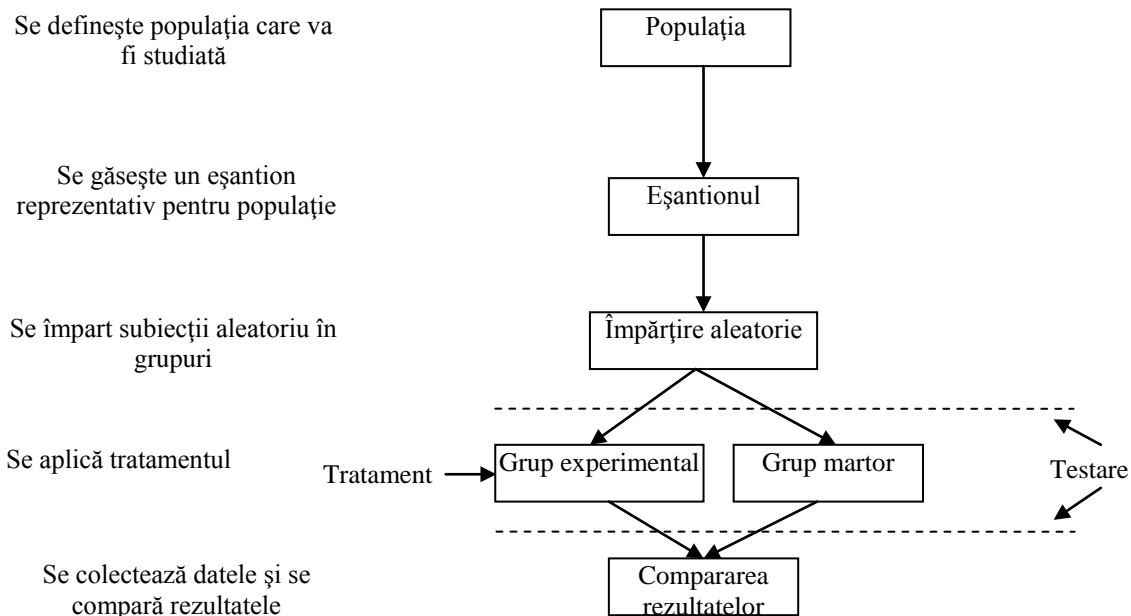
Se defineşte populaţia care va fi studiată

Populaţia

Se găseşte un eşantion reprezentativ pentru populaţie

Eşantionul

Se împart subiecţii aleatoriu în grupuri

Împărţire aleatorie

Se aplică tratamentul

Tratament

Grup experimental

Grup martor

Testare

Se colectează datele şi se compară rezultatele

Compararea rezultatelor